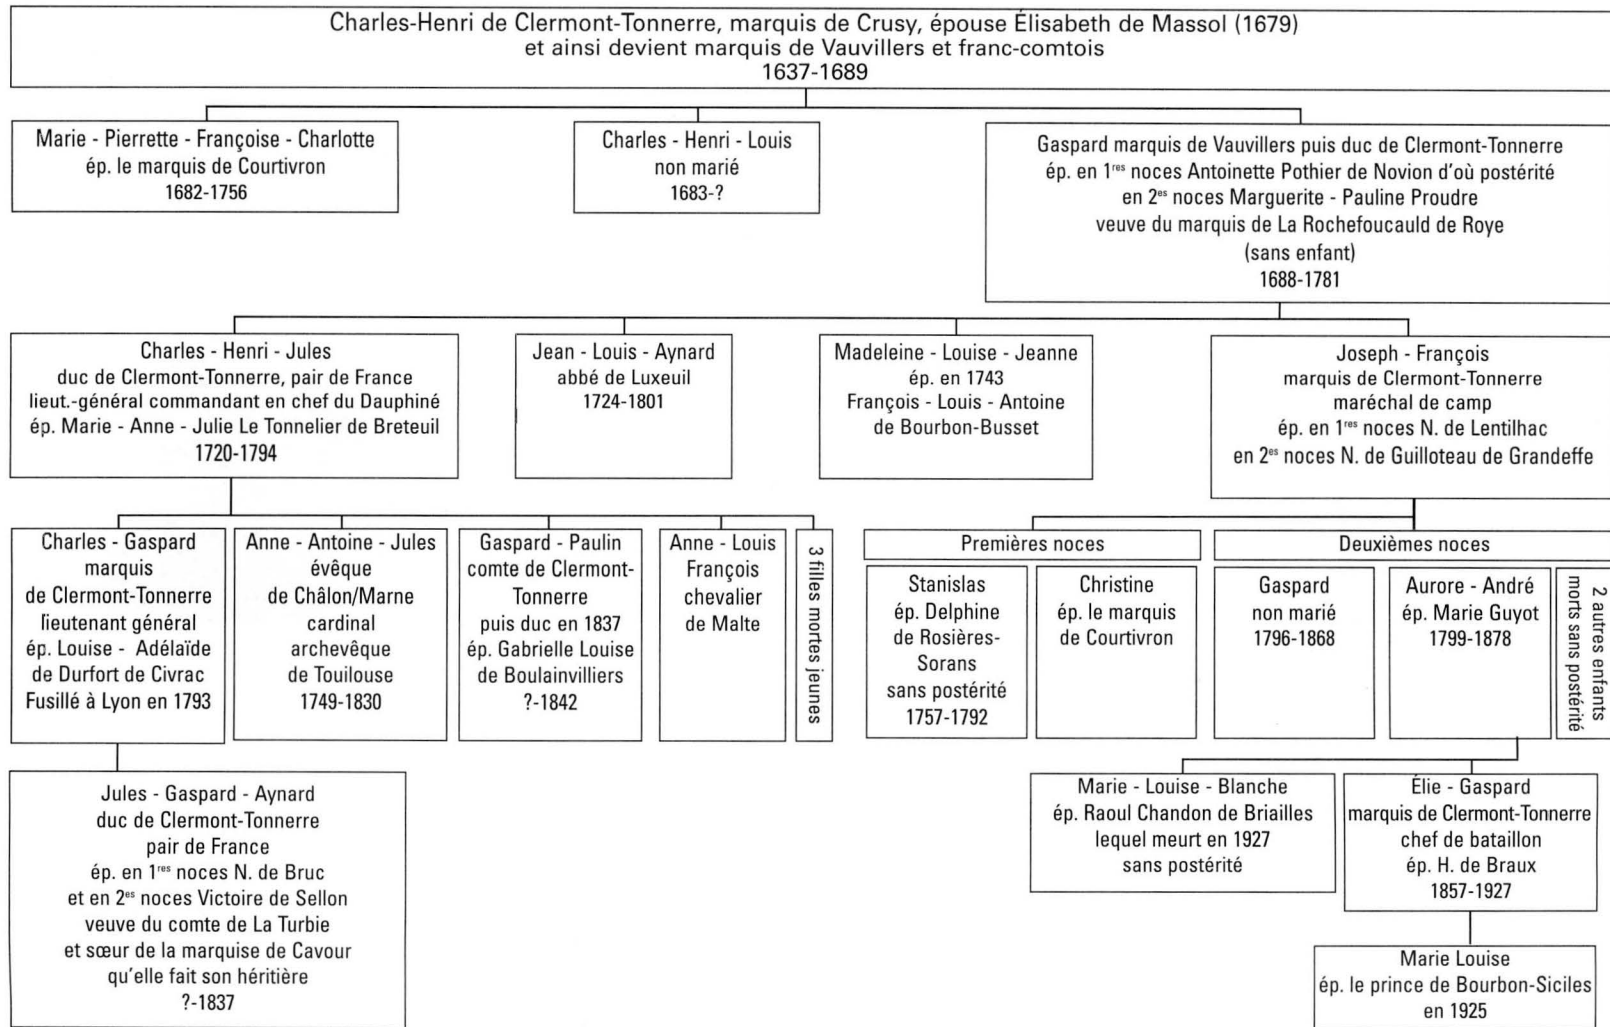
Charles-Henri de Clermont-Tonnerre, marquis de Crusy, épouse Élisabeth de Massol (1679)
et ainsi devient marquis de Vauvillers et franc-comtois
1637-1689

Marie - Pierrette - Françoise - Charlotte
ép. le marquis de Courtivron
1682-1756

Charles - Henri - Louis
non marié
1683-?

Gaspard marquis de Vauvillers puis duc de Clermont-Tonnerre
ép. en $1^{res}$ noces Antoinette Pothier de Novion d'où postérité
en $2^{es}$ noces Marguerite - Pauline Proudre
veuve du marquis de La Rochefoucauld de Roye
(sans enfant)
1688-1781

Charles - Henri - Jules
duc de Clermont-Tonnerre, pair de France
lieut.-général commandant en chef du Dauphiné
ép. Marie - Anne - Julie Le Tonnelier de Breteuil
1720-1794

Jean - Louis - Aynard
abbé de Luxeuil
1724-1801

Madeleine - Louise - Jeanne
ép. en 1743
François - Louis - Antoine
de Bourbon-Busset

Joseph - François
marquis de Clermont-Tonnerre
maréchal de camp
ép. en $1^{res}$ noces N. de Lentilhac
en $2^{es}$ noces N. de Guilloteau de Grandeffe

Charles - Gaspard
marquis
de Clermont-Tonnerre
lieutenant général
ép. Louise - Adélaïde
de Durfort de Civrac
Fusillé à Lyon en 1793

Anne - Antoine - Jules
évêque
de Châlon/Marne
cardinal
archevêque
de Touilouse
1749-1830

Gaspard - Paulin
comte de Clermont-Tonnerre
puis duc en 1837
ép. Gabrielle Louise
de Boulainvilliers
?-1842

Anne - Louis
François
chevalier
de Malte

3 filles mortes jeunes

Premières noces

Stanislas
ép. Delphine
de Rosières-
Sorans
sans postérité
1757-1792

Christine
ép. le marquis
de Courtivron

Deuxièmes noces

Gaspard
non marié
1796-1868

Aurore - André
ép. Marie Guyot
1799-1878

2 autres enfants
morts sans postérité

Jules - Gaspard - Aynard
duc de Clermont-Tonnerre
pair de France
ép. en $1^{res}$ noces N. de Bruc
et en $2^{es}$ noces Victoire de Sellon
veuve du comte de La Turbie
et sœur de la marquise de Cavour
qu'elle fait son héritière
?-1837

Marie - Louise - Blanche
ép. Raoul Chandon de Briailles
lequel meurt en 1927
sans postérité

Élie - Gaspard
marquis de Clermont-Tonnerre
chef de bataillon
ép. H. de Braux
1857-1927

Marie Louise
ép. le prince de Bourbon-Siciles
en 1925